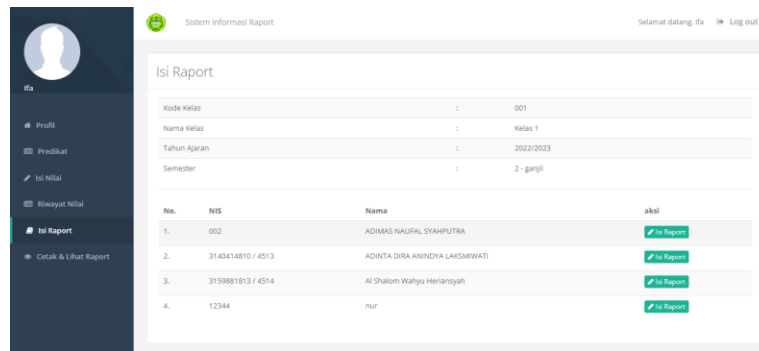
Ifa

Profil
Predikat
Isi Nilai
Riwayat Nilai
Isi Raport
Cetak & Lihat Raport

Sistem Informasi Raport

Selamat datang, Ifa Log out

Isi Raport

| | | |
|---|---|---|
| Kode Kelas | : | 001 |
| Nama Kelas | : | Kelas 1 |
| Tahun Ajaran | : | 2022/2023 |
| Semester | : | 2 - ganjil |

| No. | NIS | Nama | aksi |
|---|---|---|---|
| 1. | 002 | ADIMAS NAUFAL SYAHPUTRA | Isi Raport |
| 2. | 3140414810 / 4513 | ADINTA DIRA ANINDYA LAKSMIWATI | Isi Raport |
| 3. | 3159881813 / 4514 | Al Shalom Wahyu Heriansyah | Isi Raport |
| 4. | 12344 | nur | Isi Raport |